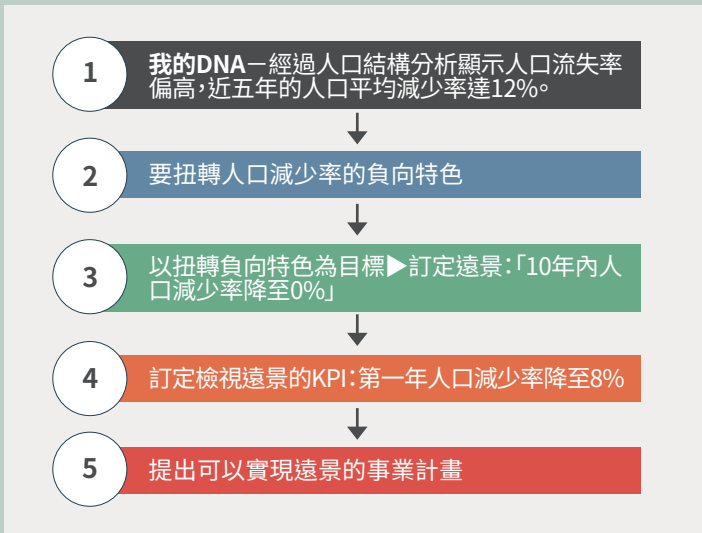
1
我的DNA－經過人口結構分析顯示人口流失率偏高，近五年的人口平均減少率達12%。

2
要扭轉人口減少率的負向特色

3
以扭轉負向特色為目標▶訂定遠景：「10年內人口減少率降至0%」

4
訂定檢視遠景的KPI：第一年人口減少率降至8%

5
提出可以實現遠景的事業計畫